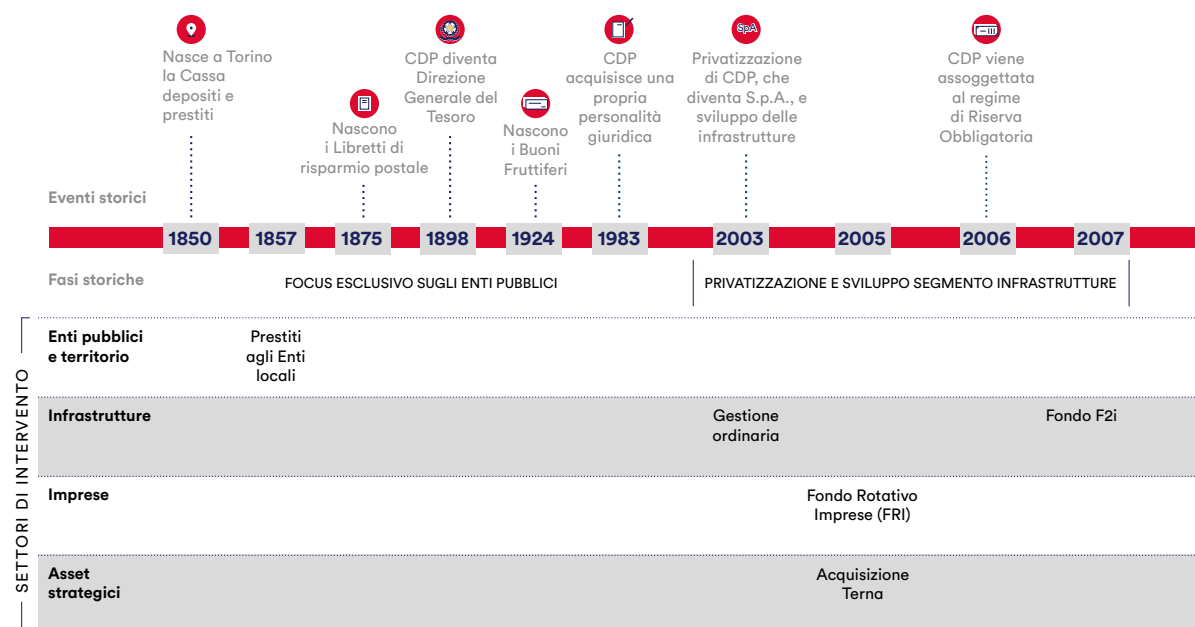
Nasce a Torino la Cassa depositi e prestiti

Nascono i Libretti di risparmio postale

CDP diventa Direzione Generale del Tesoro

Nascono i Buoni Fruttiferi

CDP acquisisce una propria personalità giuridica

SpA

Privatizzazione di CDP, che diventa S.p.A., e sviluppo delle infrastrutture

CDP viene assoggettata al regime di Riserva Obbligatoria

Eventi storici

| 1850 | 1857 | 1875 | 1898 | 1924 | 1983 | 2003 | 2005 | 2006 | 2007 |
|---|---|---|---|---|---|---|---|---|---|

Fasi storiche

FOCUS ESCLUSIVO SUGLI ENTI PUBBLICI

PRIVATIZZAZIONE E SVILUPPO SEGMENTO INFRASTRUTTURE

SETTORI DI INTERVENTO

Enti pubblici e territorio

Prestiti agli Enti locali

Infrastrutture

Gestione ordinaria

Fondo F2i

Imprese

Fondo Rotativo Imprese (FRI)

Asset strategici

Acquisizione Terna